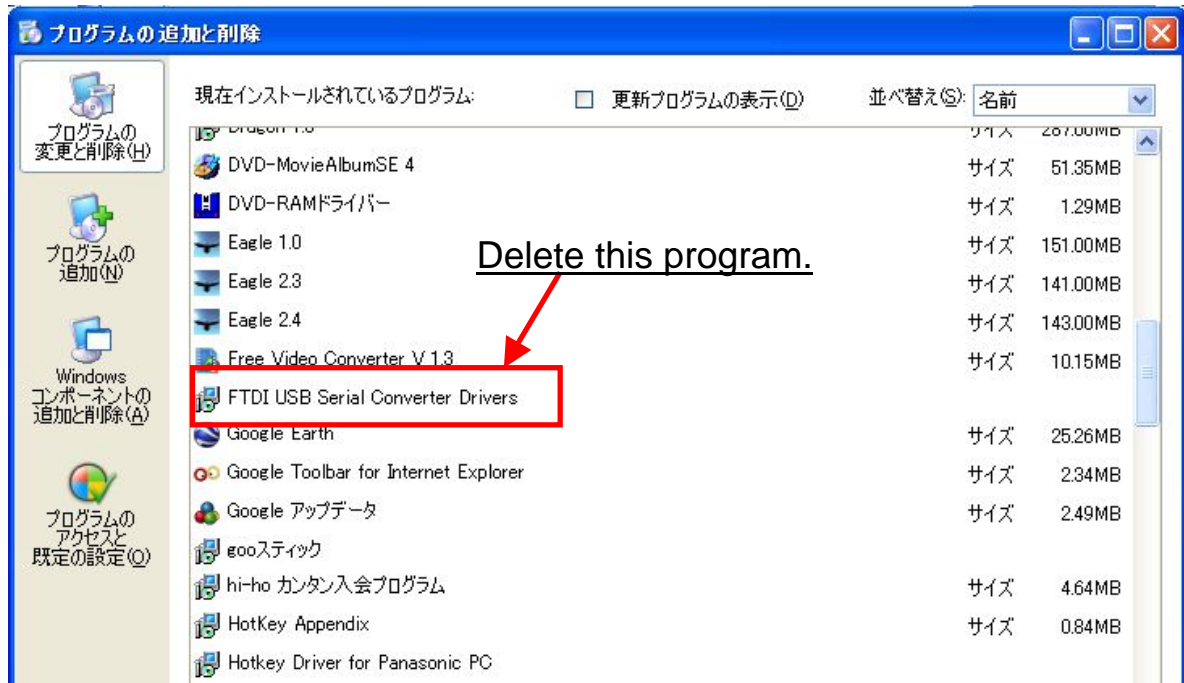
プログラムの追加と削除

プログラムの変更と削除(H)

プログラムの追加(N)

Windows コンポーネントの追加と削除(A)

プログラムのアクセスと既定の設定(O)

現在インストールされているプログラム:

更新プログラムの表示(D)

並べ替え(S): 名前

| | | |
|---|---|---|
| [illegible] | サイズ | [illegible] |
| DVD-MovieAlbumSE 4 | サイズ | 51.35MB |
| DVD-RAMドライバー | サイズ | 1.29MB |
| Eagle 1.0 | サイズ | 151.00MB |
| Eagle 2.3 | サイズ | 141.00MB |
| Eagle 2.4 | サイズ | 143.00MB |
| Free Video Converter V 1.3 | サイズ | 10.15MB |
| FTDI USB Serial Converter Drivers | | |
| Google Earth | サイズ | 25.26MB |
| Google Toolbar for Internet Explorer | サイズ | 2.34MB |
| Google アップデータ | サイズ | 2.49MB |
| gooスティック | | |
| hi-ho カンタン入会プログラム | サイズ | 4.64MB |
| HotKey Appendix | サイズ | 0.84MB |
| Hotkey Driver for Panasonic PC | | |

Delete this program.